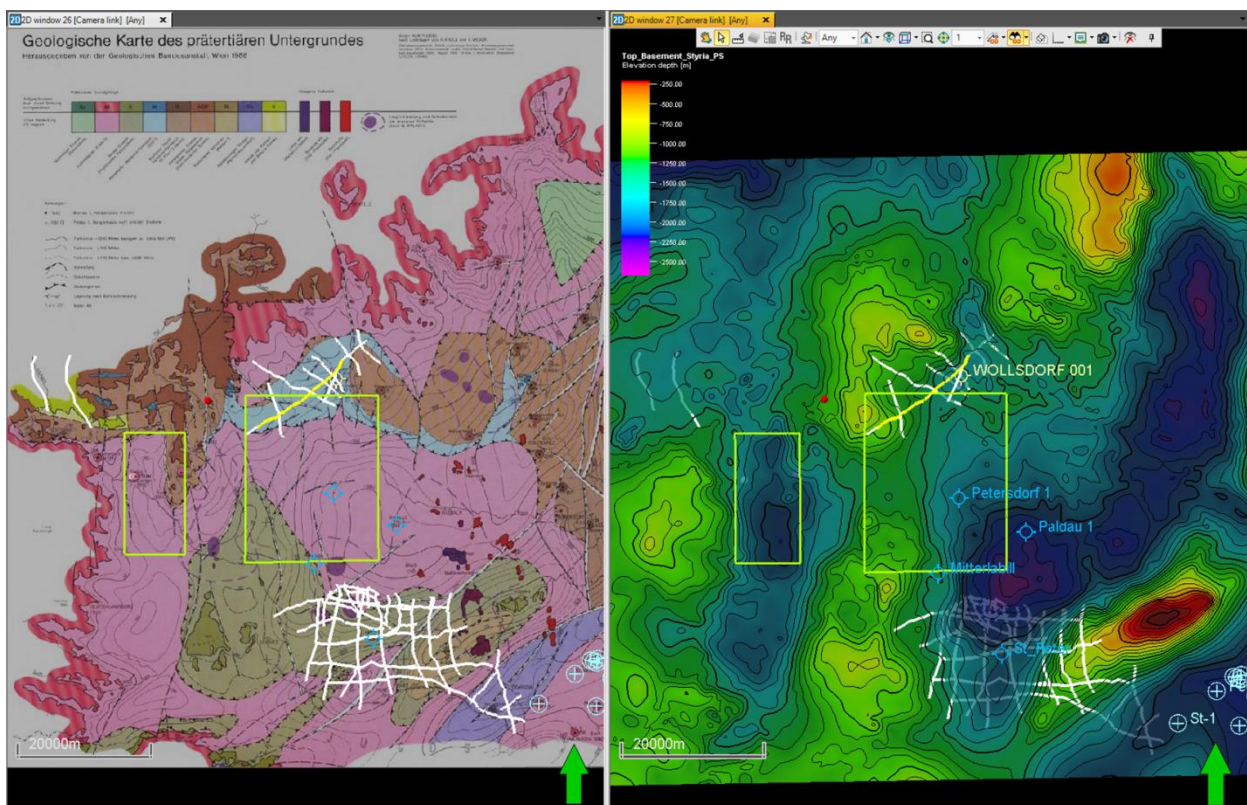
2D window 26 [Camera link] [Any] ×

Geologische Karte des prätertiären Untergrundes

Herausgegeben von der Geologischen Bundesanstalt, Wien 1988

20000m

2D window 27 [Camera link] [Any] ×

Any

1

Top_Basement_Styria_PS
Elevation depth [m]

-250.00
-500.00
-750.00
-1000.00
-1250.00
-1500.00
-1750.00
-2000.00
-2250.00
-2500.00

WOLLSDORF 001

Petersdorf 1

Paldau 1

Mitterlabill

St. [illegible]

St-1

20000m